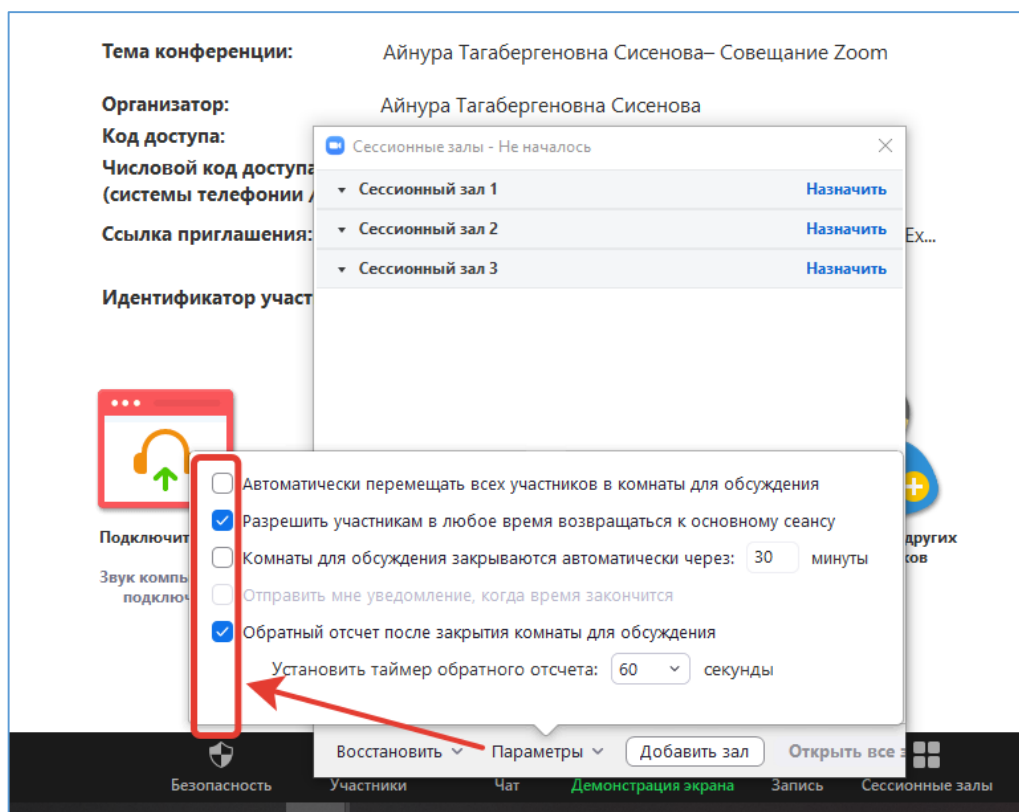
Тема конференции: Айнура Тагабергеновна Сисенова– Совещание Zoom

Организатор: Айнура Тагабергеновна Сисенова

Код доступа:

Числовой код доступа (системы телефонии /

Ссылка приглашения: Ex...

Идентификатор участ

Сессионные залы - Не началось

Сессионный зал 1 Назначить

Сессионный зал 2 Назначить

Сессионный зал 3 Назначить

Подключит

Звук компь подключ

других ков

Автоматически перемещать всех участников в комнаты для обсуждения

Разрешить участникам в любое время возвращаться к основному сеансу

Комнаты для обсуждения закрываются автоматически через: 30 минуты

Отправить мне уведомление, когда время закончится

Обратный отсчет после закрытия комнаты для обсуждения

Установить таймер обратного отсчета: 60 секунды

Восстановить Параметры Добавить зал Открыть все з

Безопасность Участники Чат Демонстрация экрана Запись Сессионные залы